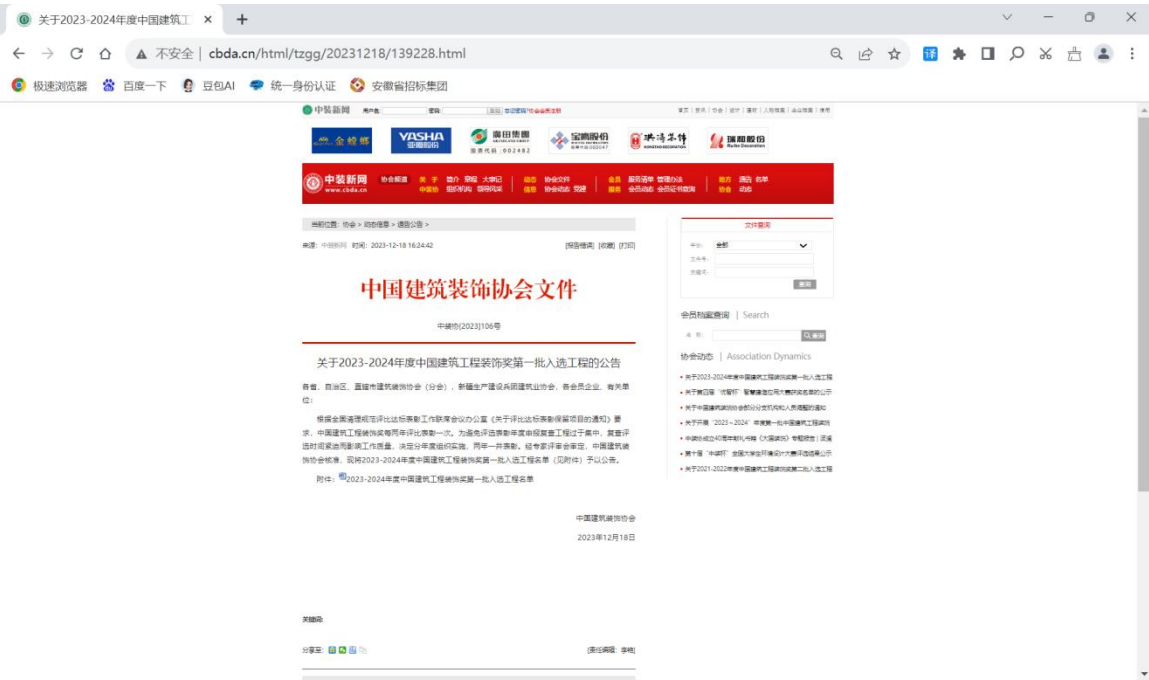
关于2023-2024年度中国建筑工 ×  +

← → C ⌂ ▲ 不安全 | cbda.cn/html/tzgg/20231218/139228.html

极速浏览器  百度一下  豆包AI  统一身份认证  安徽省招标集团

中装新网 用户名: 密码: 登录

金螳螂 YASHA 亚厦股份 广田集团 股票代码：002482 宝鹰股份 洪涛股份 瑞和股份

中装新网 www.cbda.cn 协会频道

当前位置：协会 > 动态信息 > 通知公告 >

来源：中装新网 时间：2023-12-18 16:24:42 [报告错误] [收藏] [打印]

中国建筑装饰协会文件

中装协[2023]106号

关于2023-2024年度中国建筑工程装饰奖第一批入选工程的公告

各省、自治区、直辖市建筑装饰协会（分会），新疆生产建设兵团建筑业协会，各会员企业，有关单位：

根据全国清理规范评比达标表彰工作联席会议办公室《关于评比达标表彰保留项目的通知》要求，中国建筑工程装饰奖每两年评比表彰一次。为避免评选表彰年度申报复查工程过于集中，复查评选时间紧迫而影响工作质量，决定分年度组织实施，两年一并表彰。经专家评审会审定，中国建筑装饰协会核准，现将2023-2024年度中国建筑工程装饰奖第一批入选工程名单（见附件）予以公告。

附件：2023-2024年度中国建筑工程装饰奖第一批入选工程名单

中国建筑装饰协会

2023年12月18日

关键词:

分享至: [责任编辑：李艳]

文件查询

中装协 全部
文件号:
关键词:
查询

会员档案查询 | Search

名 称: 查询

协会动态 | Association Dynamics

• 关于2023-2024年度中国建筑工程装饰奖第一批入选工程
• 关于首届"优秀杯"智慧建造应用大赛获奖名单的公示
• 关于中国建筑装饰协会部分分支机构和人员调整的通知
• 关于开展"2023～2024"年度第一批中国建筑工程装饰
• 中装协成立40周年时代专刊《大国装饰》专题报告
• 第十届"中装杯"全国大学生环境设计大赛评选结果公示
• 关于2021-2022年度中国建筑工程装饰奖第二批入选工程